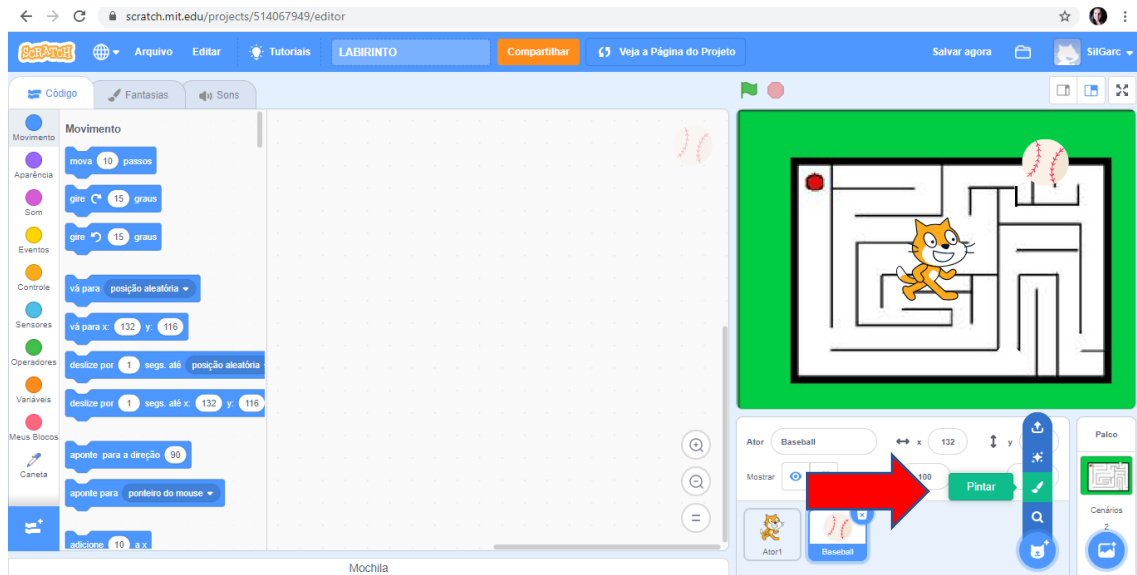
scratch.mit.edu/projects/514067949/editor

SCRATCH Arquivo Editar Tutoriais LABIRINTO Compartilhar Veja a Página do Projeto Salvar agora SilGarc

Código Fantasias Sons

Movimento
Aparência
Som
Eventos
Controle
Sensores
Operadores
Variáveis
Meus Blocos
Caneta

Movimento

mova 10 passos
gire 15 graus
gire 15 graus
vá para posição aleatória
vá para x: 132 y: 116
deslize por 1 segs. até posição aleatória
deslize por 1 segs. até x: 132 y: 116
aponte para a direção 90
aponte para ponteiro do mouse
adicione 10 a x

Mochila

Ator Baseball x 132 y
Mostrar 100
Pintar

Ator1 Baseball

Palco
Cenários
2